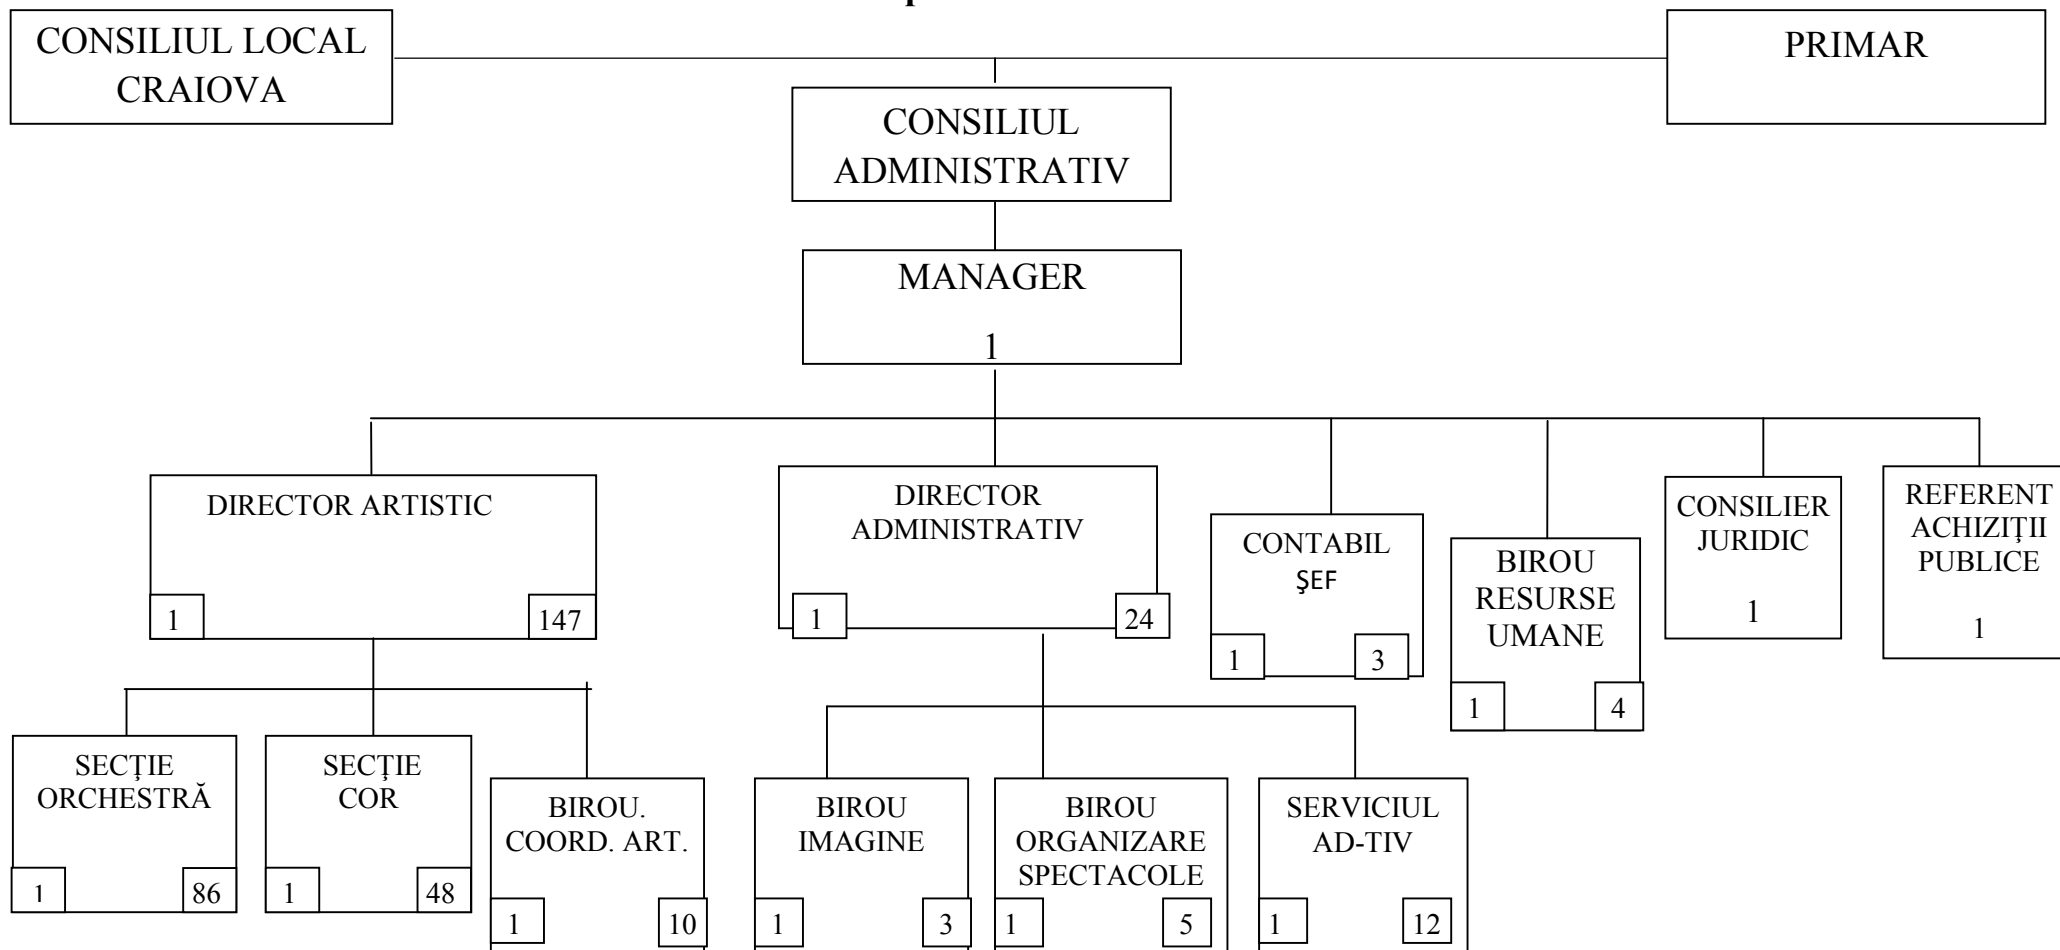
CONSILIUL LOCAL CRAIOVA

PRIMAR

CONSILIUL ADMINISTRATIV

MANAGER
1

DIRECTOR ARTISTIC
1 147

DIRECTOR ADMINISTRATIV
1 24

CONTABIL ŞEF
1 3

BIROU RESURSE UMANE
1 4

CONSILIER JURIDIC
1

REFERENT ACHIZIŢII PUBLICE
1

SECŢIE ORCHESTRĂ
1 86

SECŢIE COR
1 48

BIROU. COORD. ART.
1 10

BIROU IMAGINE
1 3

BIROU ORGANIZARE SPECTACOLE
1 5

SERVICIUL AD-TIV
1 12